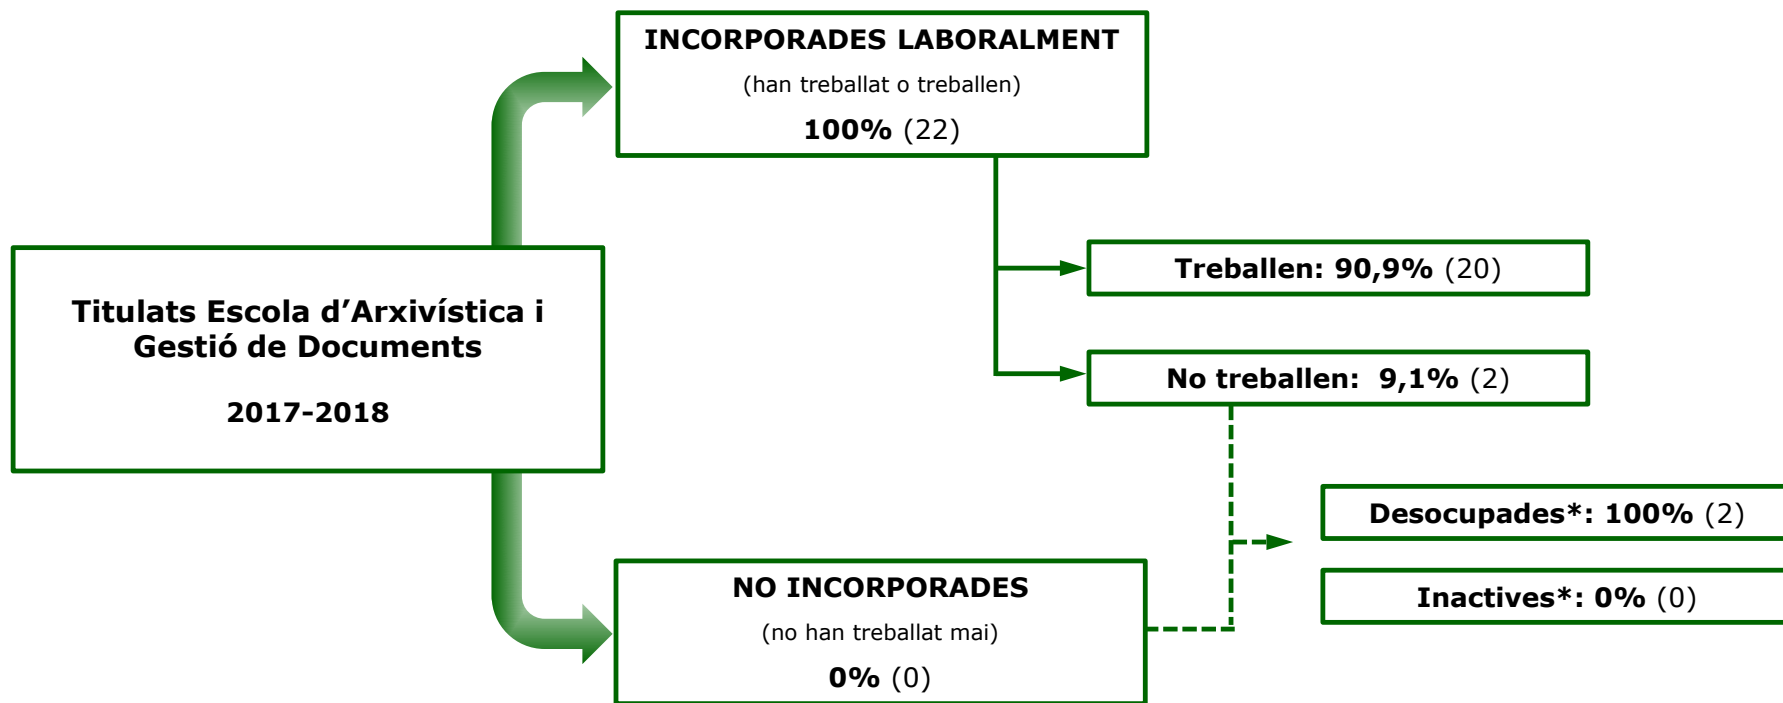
Titulats Escola d'Arxivística i Gestió de Documents

2017-2018

INCORPORADES LABORALMENT

(han treballat o treballen)

100% (22)

Treballen: 90,9% (20)

No treballen: 9,1% (2)

Desocupades*: 100% (2)

Inactives*: 0% (0)

NO INCORPORADES

(no han treballat mai)

0% (0)